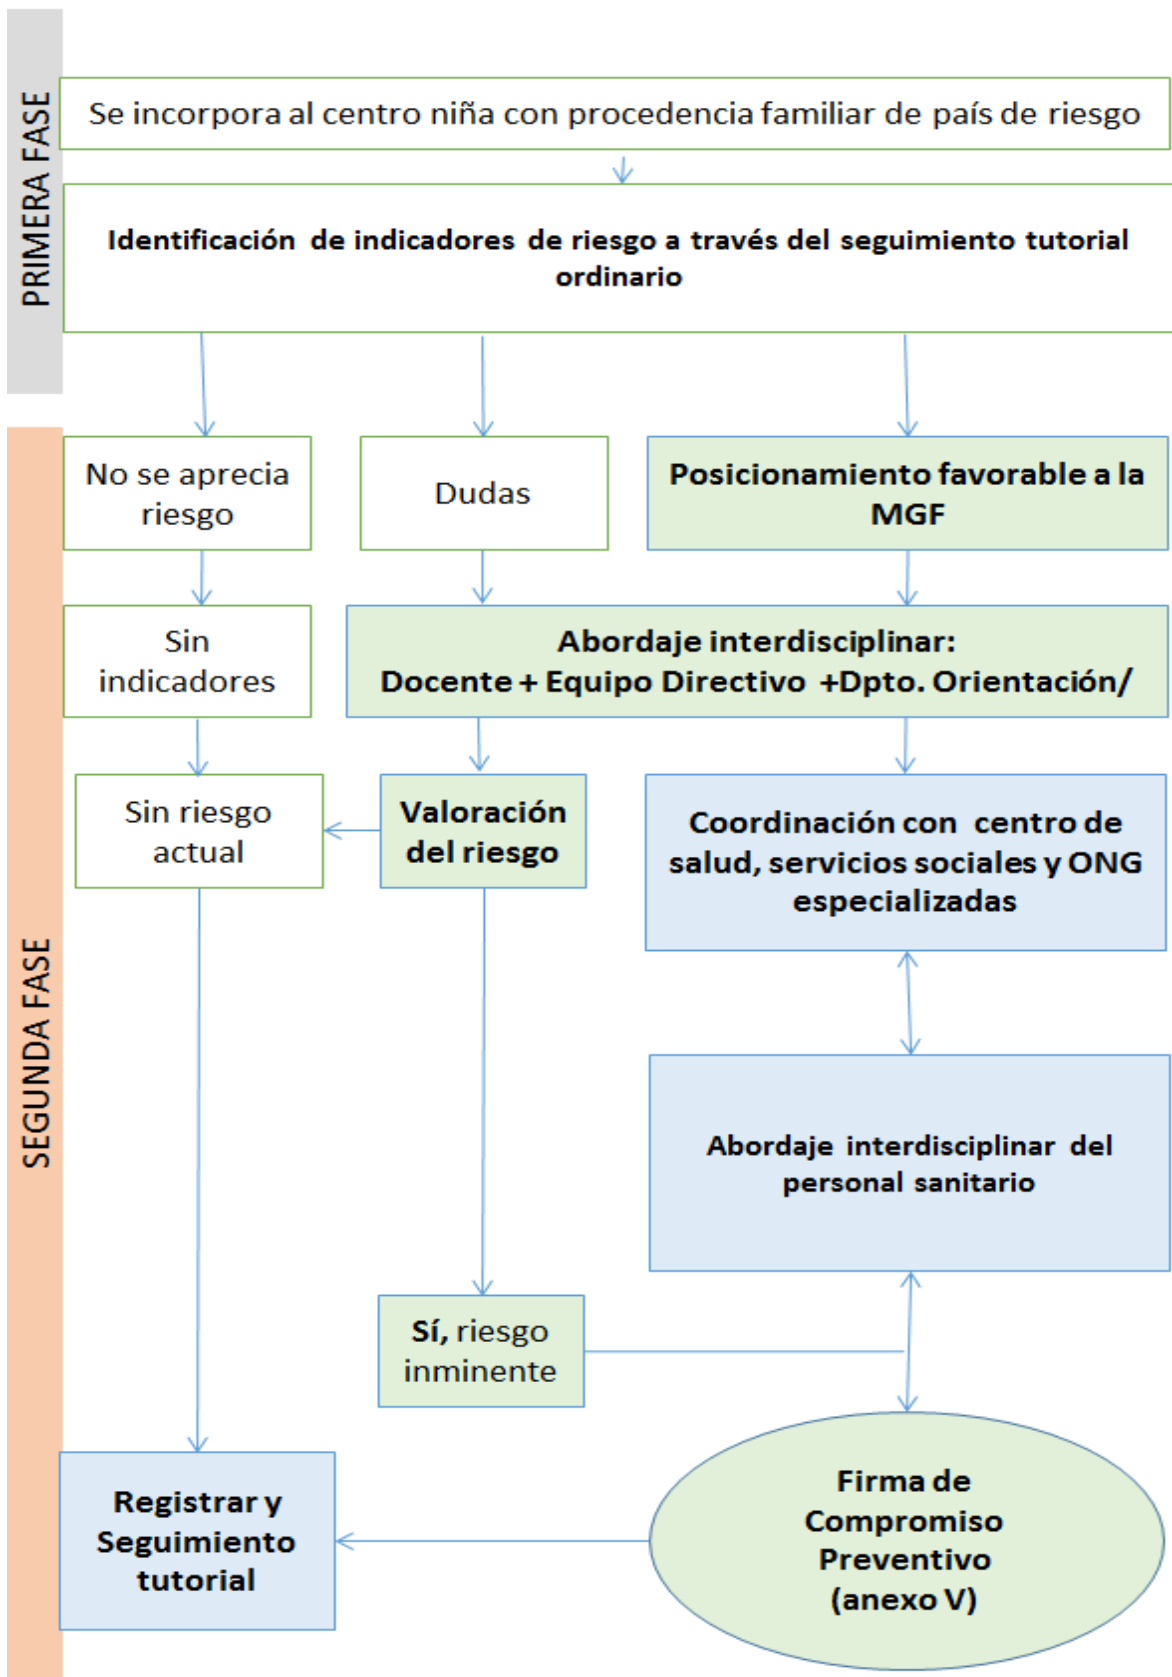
PRIMERA FASE

Se incorpora al centro niña con procedencia familiar de país de riesgo

Identificación de indicadores de riesgo a través del seguimiento tutorial ordinario

SEGUNDA FASE

No se aprecia riesgo

Dudas

Posicionamiento favorable a la MGF

Sin indicadores

Abordaje interdisciplinar: Docente + Equipo Directivo +Dpto. Orientación/

Sin riesgo actual

Valoración del riesgo

Coordinación con centro de salud, servicios sociales y ONG especializadas

Abordaje interdisciplinar del personal sanitario

Sí, riesgo inminente

Registrar y Seguimiento tutorial

Firma de Compromiso Preventivo (anexo V)